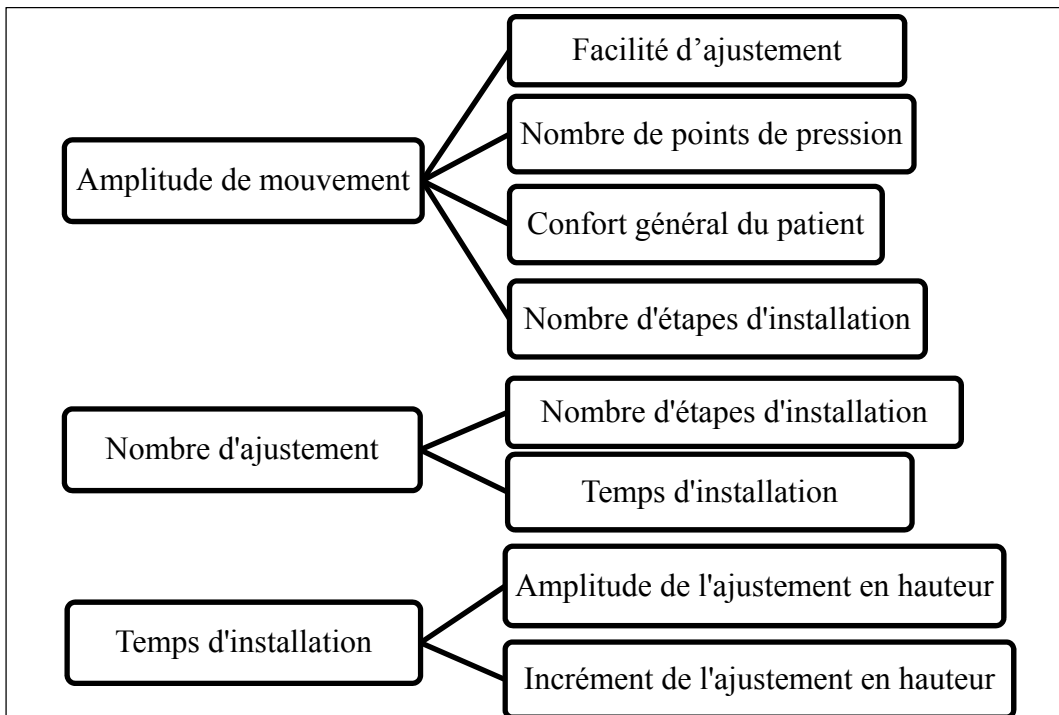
Amplitude de mouvement

Facilité d’ajustement

Nombre de points de pression

Confort général du patient

Nombre d'étapes d'installation

Nombre d'ajustement

Nombre d'étapes d'installation

Temps d'installation

Temps d'installation

Amplitude de l'ajustement en hauteur

Incrément de l'ajustement en hauteur